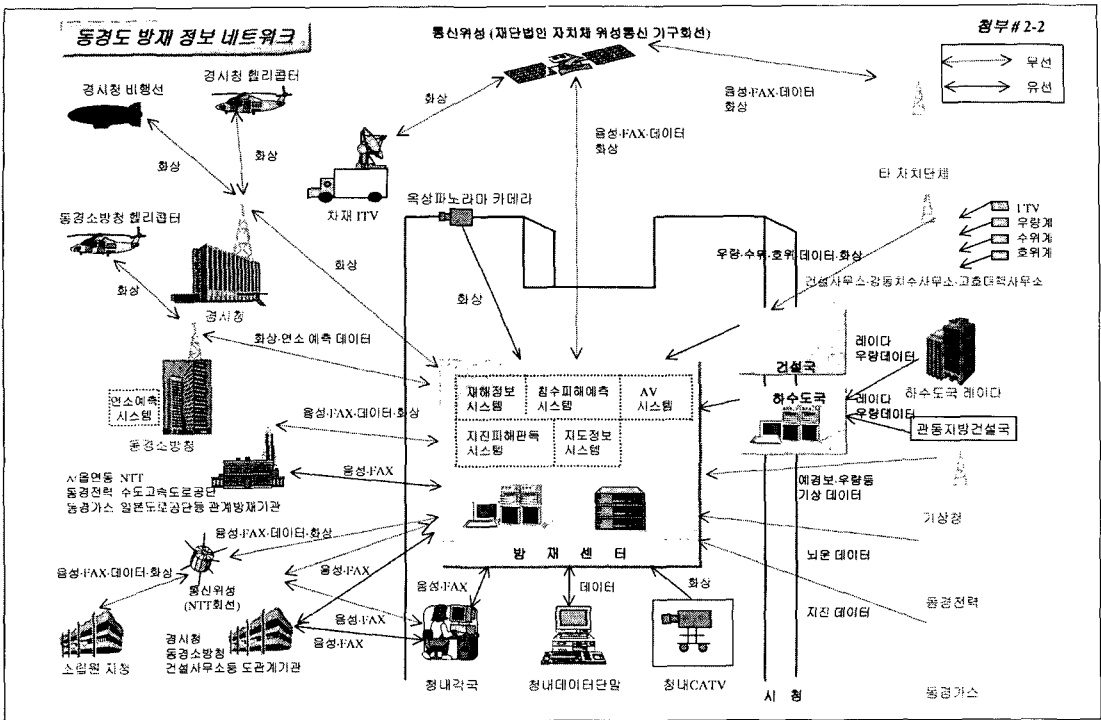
동경도 방재 정보 네트워크

통신위성 (재단법인 자치체 위성통신 기구회선)

첨부# 2-2

무선
유선

경시청 비행선
경시청 헬리콥터

화상
화상
화상

음성·FAX·데이터
화상

음성·FAX·데이터
화상

차재 ITV

옥상파노라마 카메라

타 자치단체

ITV
우량계
수위계
호위계

동경소방청 헬리콥터

화상
화상

경시청

우량·수위·호위 데이터·화상

건설사무소·강동치수사무소·고호대책사무소

화상·연소 예측 데이터

레이다
우량데이터

건설국

하수도국 레이다

연소예측
시스템

동경소방청

음성·FAX·데이터·화상

재해정보
시스템

침수피해예측
시스템

AV
시스템

지진피해판독
시스템

지도정보
시스템

하수도국

레이다
우량데이터

관동지방건설국

시·올연동 NTT
동경전력 수도고속도로공단
동경가스 일본도로공단등 관계방재기관

음성·FAX

예경보·우량등
기상 데이터

기상청

음성·FAX·데이터·화상

음성·FAX·데이터·화상

통신위성
(NTT회선)

음성·FAX

방 재 센 터

뇌운 데이터

음성·FAX

데이터

화상

소림원 지청

경시청
동경소방청
건설사무소등 도관계기관

음성·FAX
음성·FAX

지진 데이터

동경전력

청내각국

청내데이터단말

청내CATV

시 청

동경가스